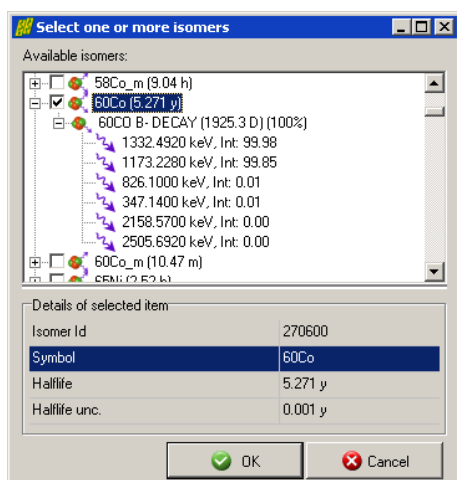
Select one or more isomers

Available isomers:

58Co_m (9.04 h)
60Co (5.271 y)
60CO B- DECAY (1925.3 D) (100%)
1332.4920 keV, Int: 99.98
1173.2280 keV, Int: 99.85
826.1000 keV, Int: 0.01
347.1400 keV, Int: 0.01
2158.5700 keV, Int: 0.00
2505.6920 keV, Int: 0.00
60Co_m (10.47 m)
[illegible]

Details of selected item

| | |
|---|---|
| Isomer Id | 270600 |
| Symbol | 60Co |
| Halflife | 5.271 y |
| Halflife unc. | 0.001 y |

OK
Cancel